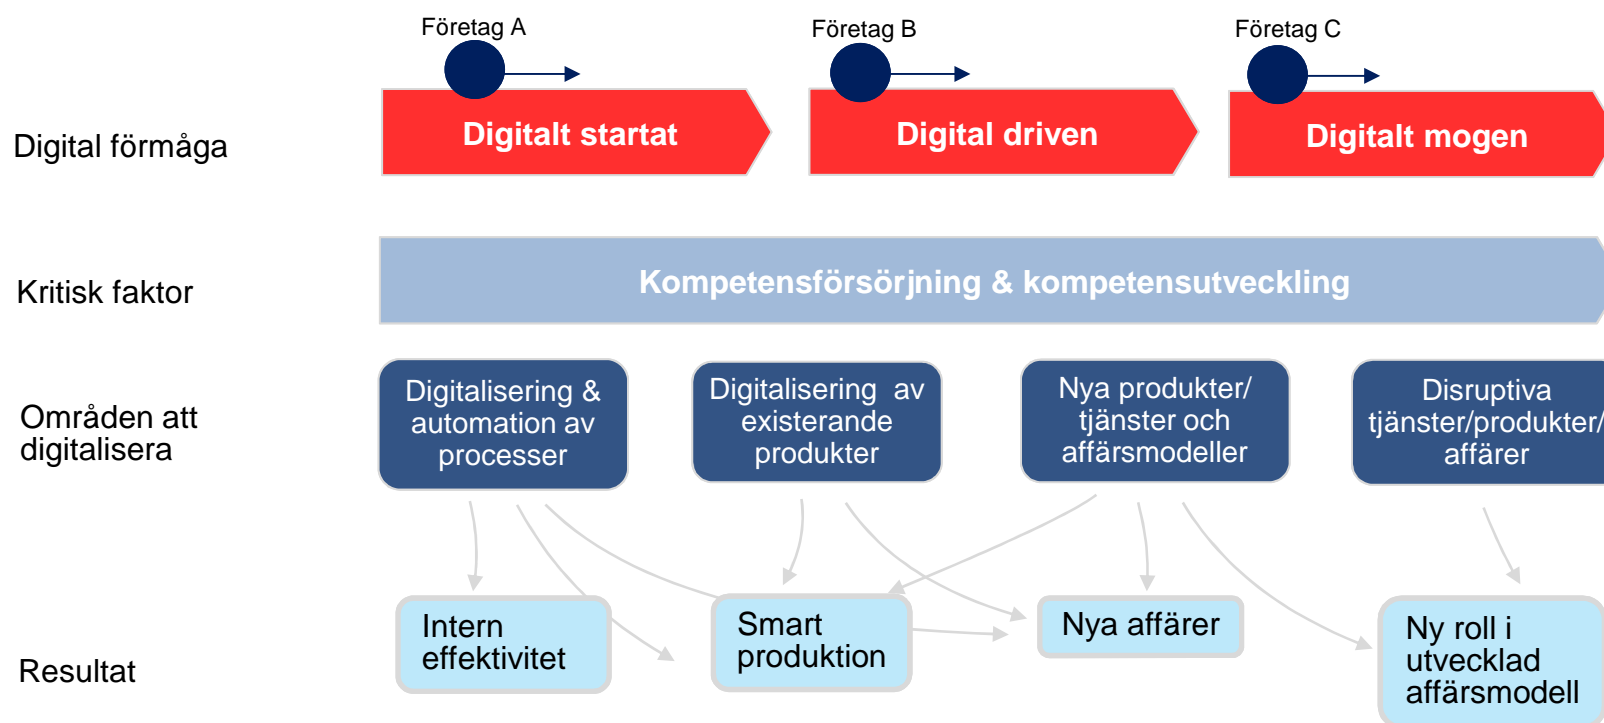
Företag A

Företag B

Företag C

Digital förmåga

Digitalt startat

Digital driven

Digitalt mogen

Kritisk faktor

Kompetensförsörjning & kompetensutveckling

Områden att digitalisera

Digitalisering & automation av processer

Digitalisering av existerande produkter

Nya produkter/ tjänster och affärsmodeller

Disruptiva tjänster/produkter/ affärer

Resultat

Intern effektivitet

Smart produktion

Nya affärer

Ny roll i utvecklad affärsmodell